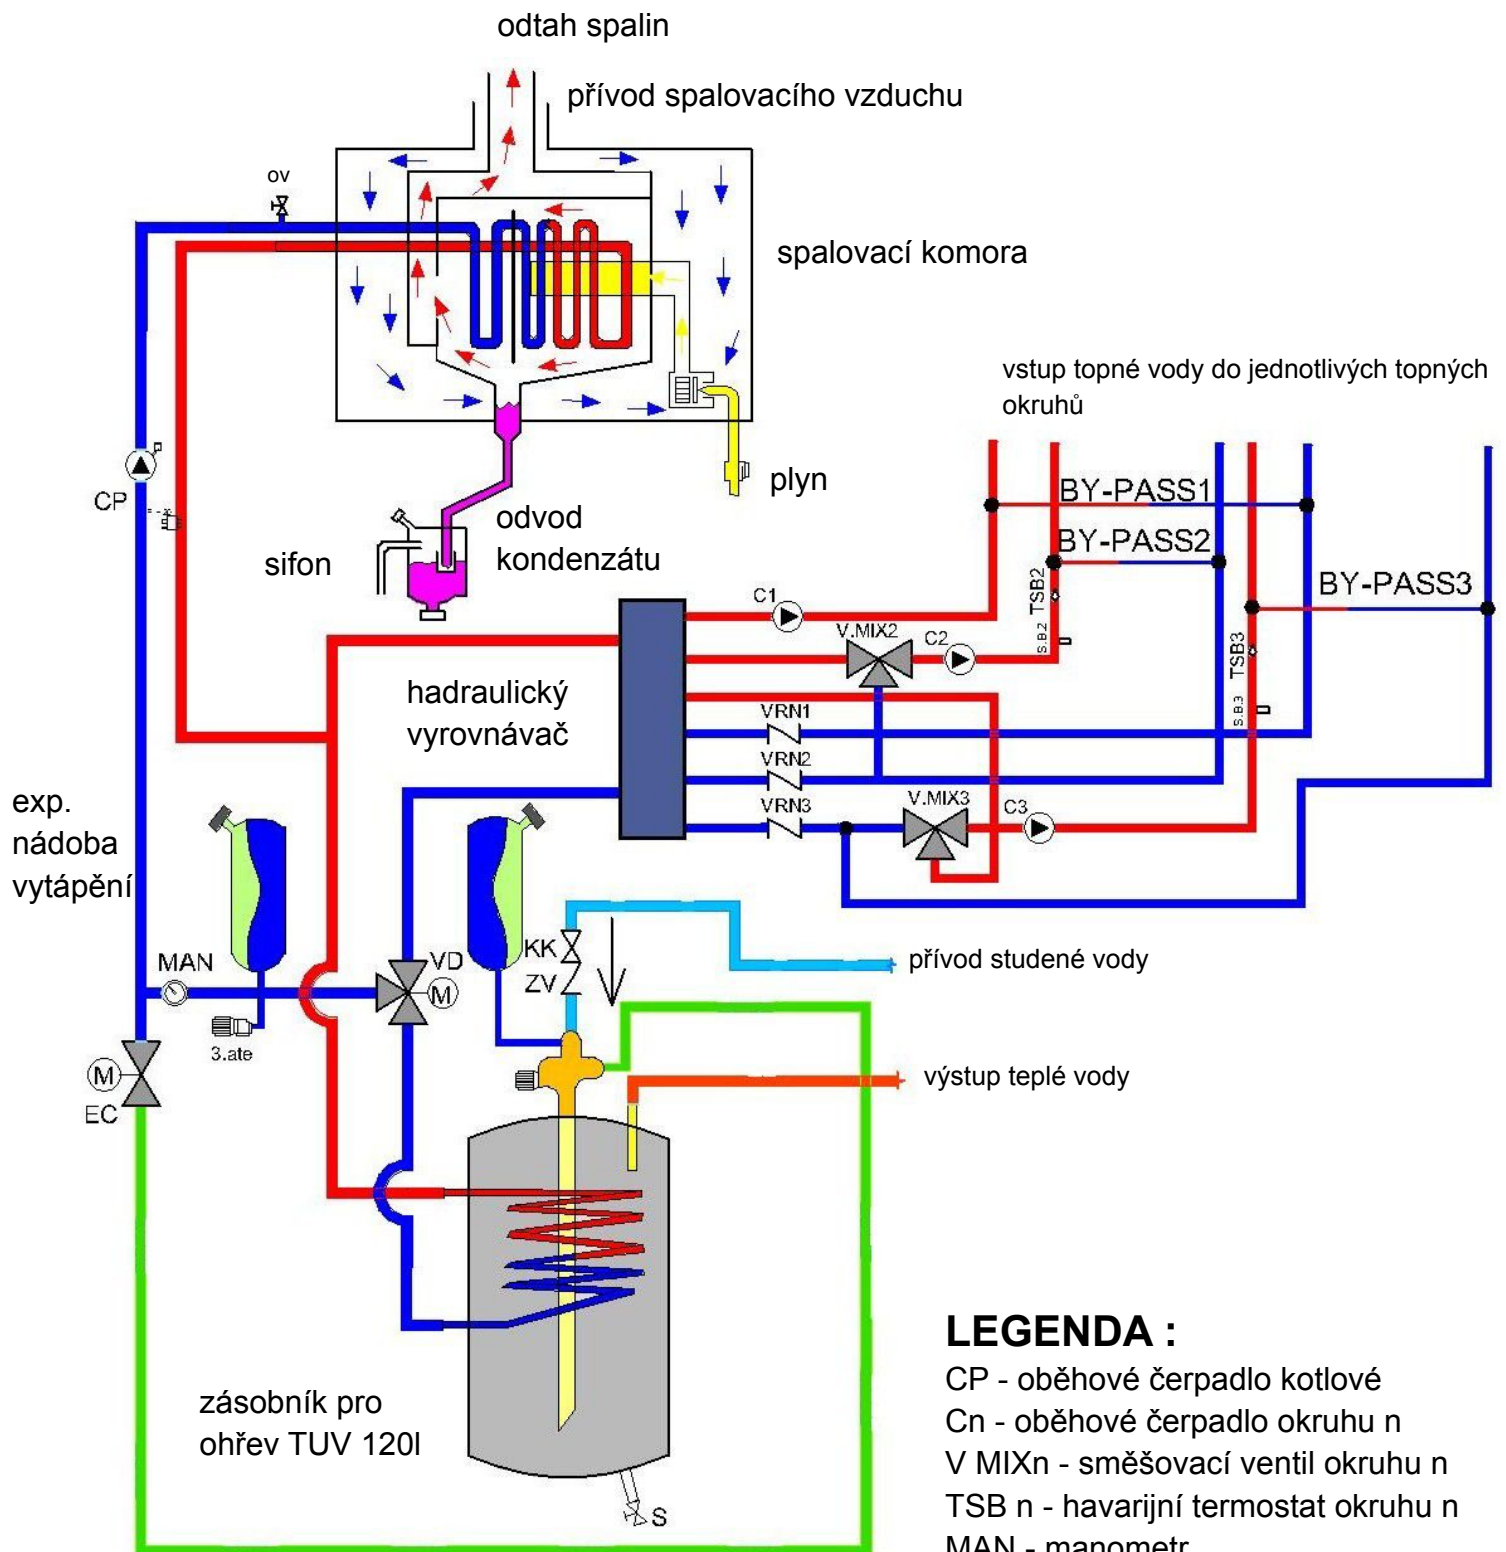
odtah spalin

přívod spalovacího vzduchu

ov

spalovací komora

vstup topné vody do jednotlivých topných okruhů

plyn

CP

odvod kondenzátu

sifon

BY-PASS1

BY-PASS2

BY-PASS3

TSB2

S.B.2

TSB3

S.B.3

C1

V.MIX2

C2

hadraulický vyrovnávač

VRN1

VRN2

VRN3

V.MIX3

C3

exp. nádoba vytápění

MAN

VD

M

KK

ZV

přívod studené vody

3.ate

M

EC

výstup teplé vody

zásobník pro ohřev TUV 120l

S

LEGENDA :
CP - oběhové čerpadlo kotlové
Cn - oběhové čerpadlo okruhu n
V MIXn - směšovací ventil okruhu n
TSB n - havarijní termostat okruhu n
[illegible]